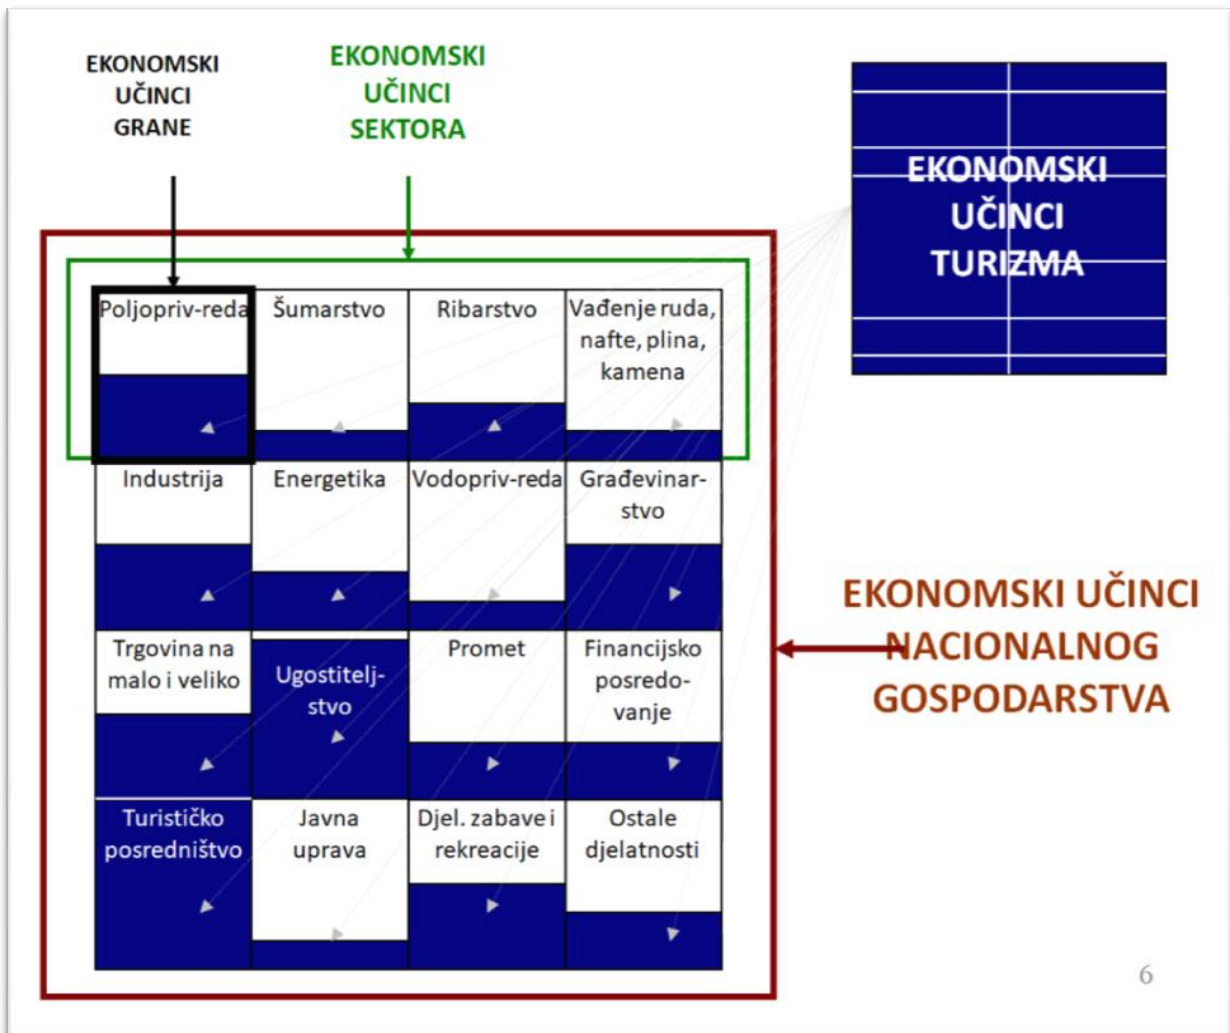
EKONOMSKI UČINCI GRANE

EKONOMSKI UČINCI SEKTORA

EKONOMSKI UČINCI TURIZMA

| Poljopriv-reda | Šumarstvo | Ribarstvo | Vađenje ruda, nafte, plina, kamena |
|---|---|---|---|
| Industrija | Energetika | Vodopriv-reda | Građevinarstvo |
| Trgovina na malo i veliko | Ugostiteljstvo | Promet | Financijsko posredovanje |
| Turističko posredništvo | Javna uprava | Djel. zabave i rekreacije | Ostale djelatnosti |

EKONOMSKI UČINCI NACIONALNOG GOSPODARSTVA

6